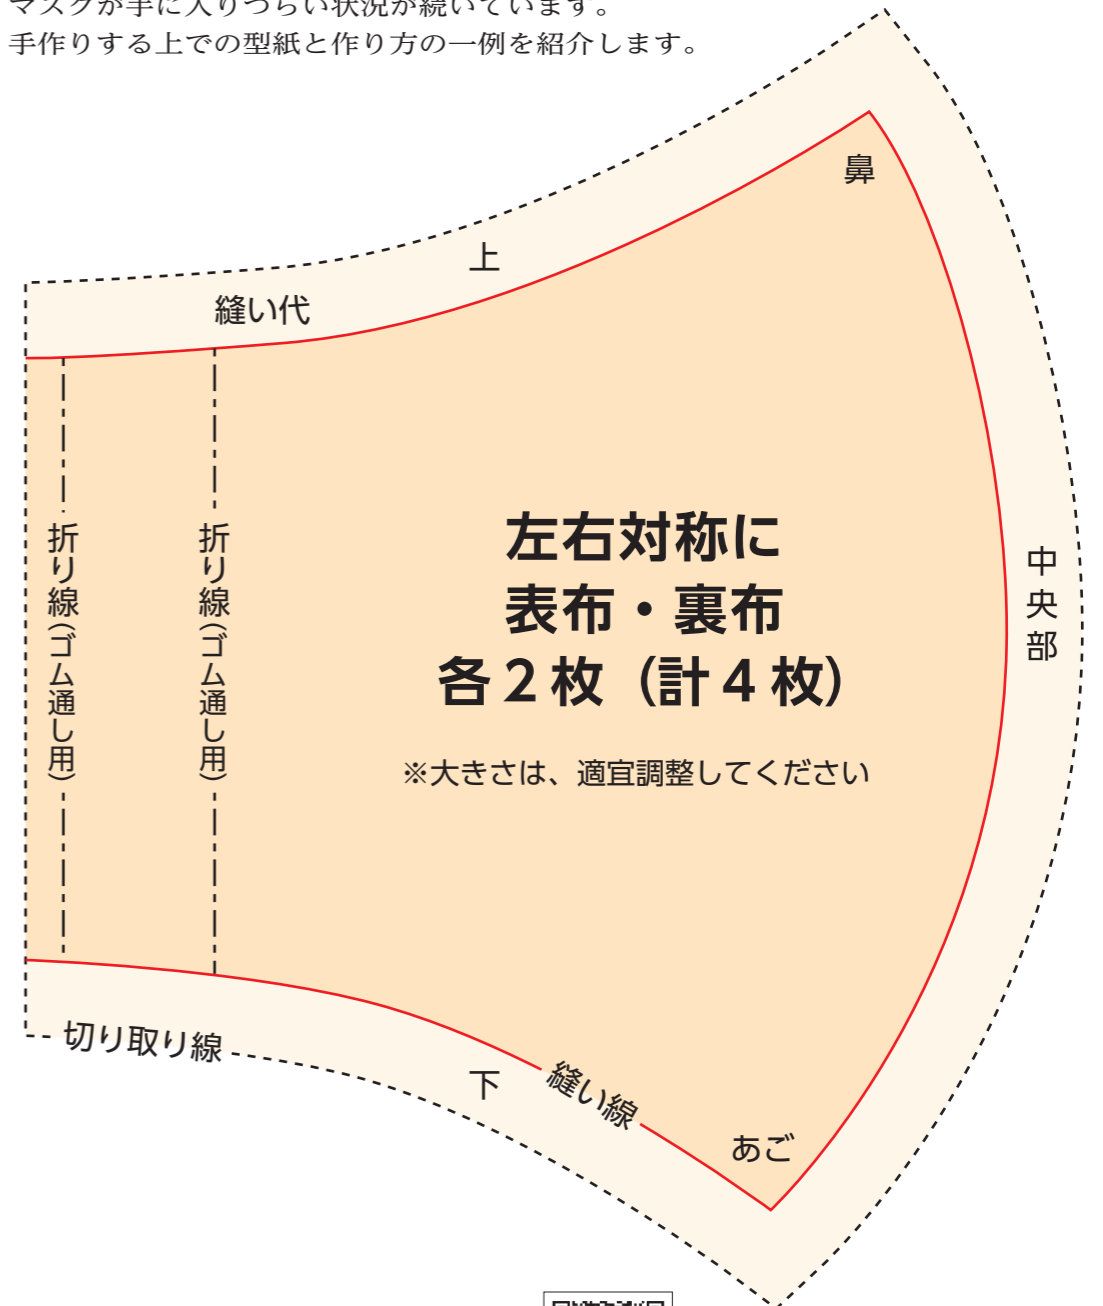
マスクが手に入りづらい状況が続いています。
手作りする上での型紙と作り方の一例を紹介します。

鼻

上

縫い代

折り線(ゴム通し用)

折り線(ゴム通し用)

左右対称に
表布・裏布
各２枚（計４枚）

※大きさは、適宜調整してください

中央部

切り取り線

下

縫い線

あご